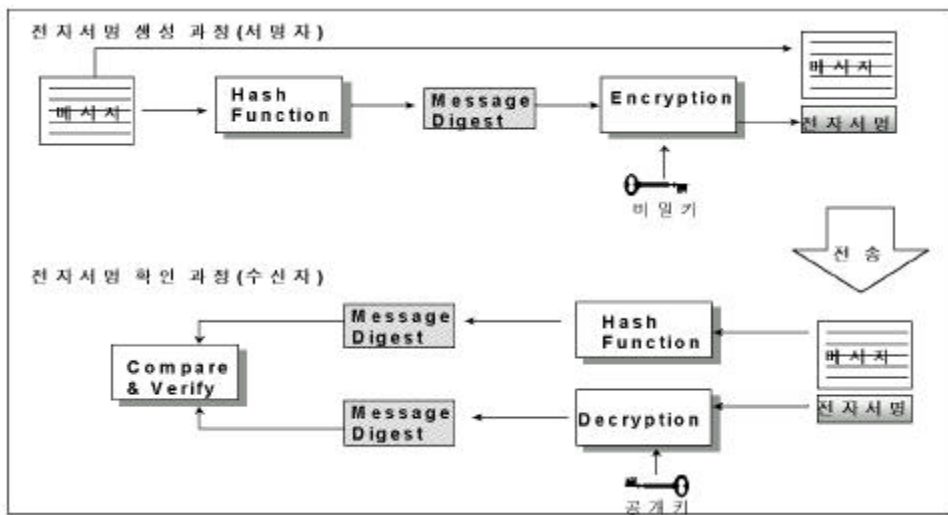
전자서명 생성 과정(서명자)

메시지

Hash Function

Message Digest

Encryption

메시지

전자서명

비밀키

전송

전자서명 확인 과정(수신자)

Message Digest

Hash Function

메시지

Compare & Verify

Message Digest

Decryption

전자서명

공개키